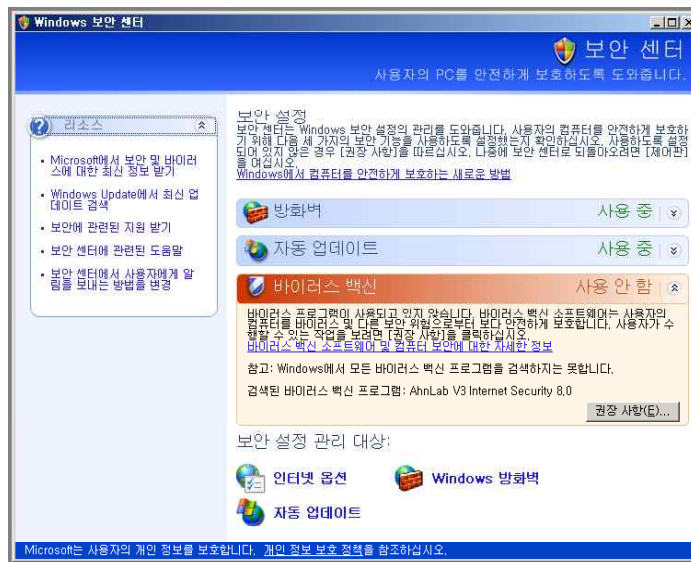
Windows 보안 센터

보안 센터

사용자의 PC를 안전하게 보호하도록 도와줍니다.

리소스

• Microsoft에서 보안 및 바이러스에 대한 최신 정보 받기

• Windows Update에서 최신 업데이트 검색

• 보안에 관련된 지원 받기

• 보안 센터에 관련된 도움말

• 보안 센터에서 사용자에게 알림을 보내는 방법을 변경

보안 설정

보안 센터는 Windows 보안 설정의 관리를 도와줍니다. 사용자의 컴퓨터를 안전하게 보호하기 위해 다음 세 가지의 보안 기능을 사용하도록 설정했는지 확인하십시오. 사용하도록 설정되어 있지 않은 경우 [권장 사항]을 따르십시오. 나중에 보안 센터로 되돌아오려면 [제어판]을 여십시오.

Windows에서 컴퓨터를 안전하게 보호하는 새로운 방법

방화벽 사용 중

자동 업데이트 사용 중

바이러스 백신 사용 안 함

바이러스 프로그램이 사용되고 있지 않습니다. 바이러스 백신 소프트웨어는 사용자의 컴퓨터를 바이러스 및 다른 보안 위협으로부터 보다 안전하게 보호합니다. 사용자가 수행할 수 있는 작업을 보려면 [권장 사항]을 클릭하십시오.

바이러스 백신 소프트웨어 및 컴퓨터 보안에 대한 자세한 정보

참고: Windows에서 모든 바이러스 백신 프로그램을 검색하지는 못합니다.

검색된 바이러스 백신 프로그램: AhnLab V3 Internet Security 8.0

권장 사항(E)...

보안 설정 관리 대상:

인터넷 옵션

Windows 방화벽

자동 업데이트

Microsoft는 사용자의 개인 정보를 보호합니다. 개인 정보 보호 정책을 참조하십시오.